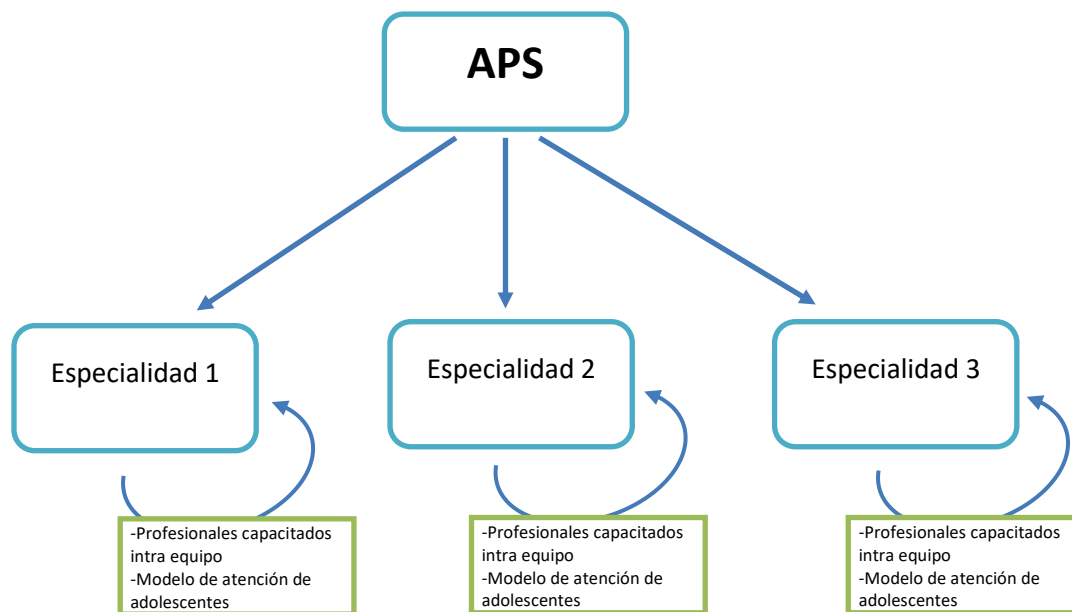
APS

Especialidad 1

Especialidad 2

Especialidad 3

-Profesionales capacitados intra equipo
-Modelo de atención de adolescentes

-Profesionales capacitados intra equipo
-Modelo de atención de adolescentes

-Profesionales capacitados intra equipo
-Modelo de atención de adolescentes